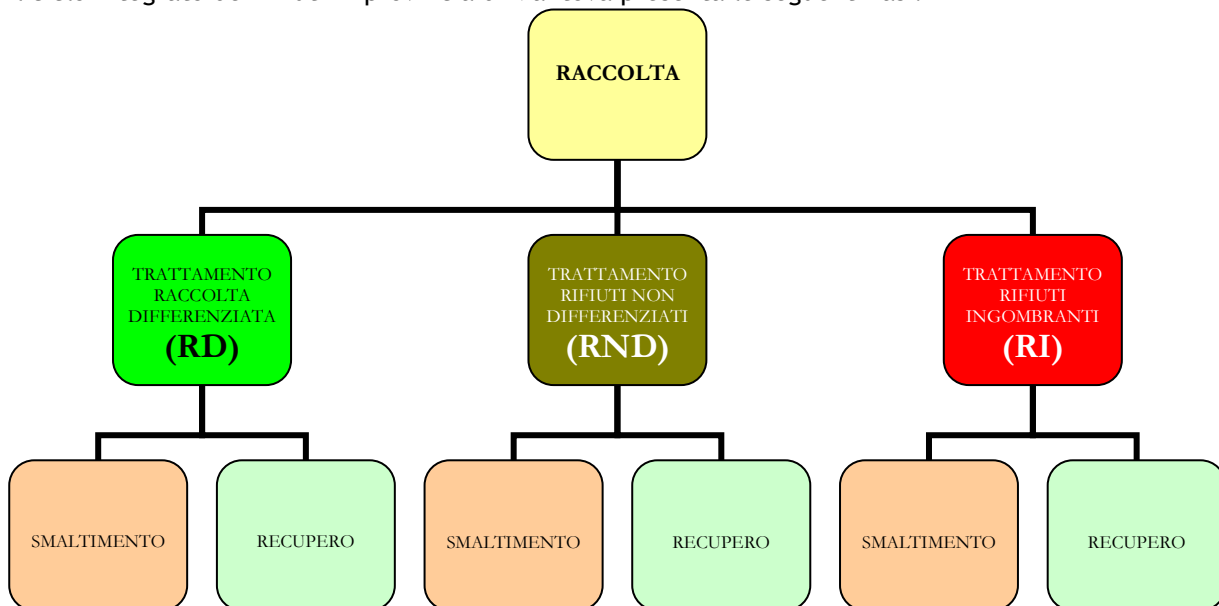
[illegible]

RACCOLTA

TRATTAMENTO RACCOLTA DIFFERENZIATA (RD)

TRATTAMENTO RIFIUTI NON DIFFERENZIATI (RND)

TRATTAMENTO RIFIUTI INGOMBRANTI (RI)

SMALTIMENTO

RECUPERO

SMALTIMENTO

RECUPERO

SMALTIMENTO

RECUPERO